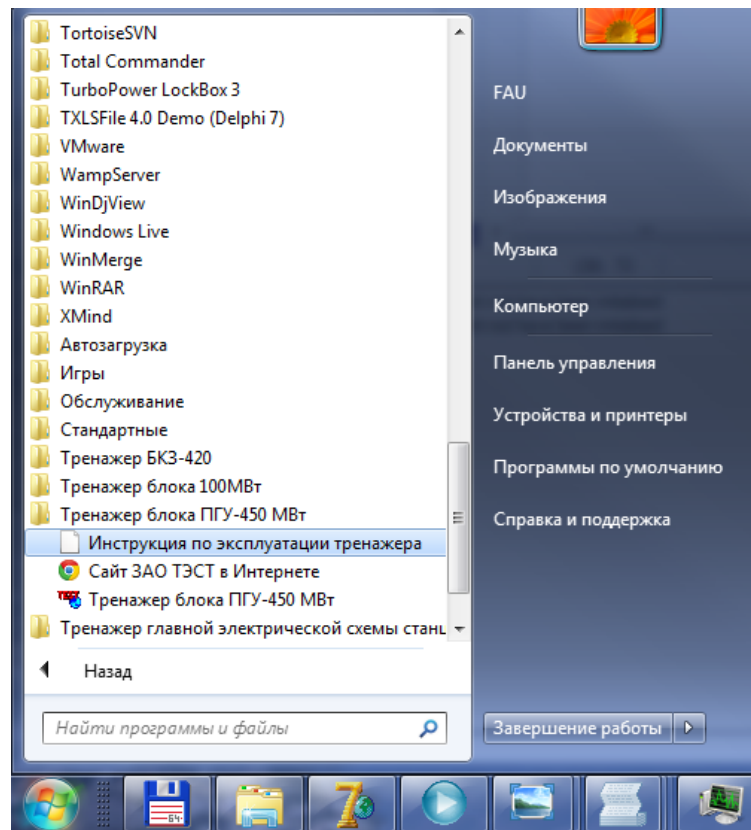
TortoiseSVN
Total Commander
TurboPower LockBox 3
TXLSFile 4.0 Demo (Delphi 7)
VMware
WampServer
WinDjView
Windows Live
WinMerge
WinRAR
XMind
Автозагрузка
Игры
Обслуживание
Стандартные
Тренажер БКЗ-420
Тренажер блока 100МВт
Тренажер блока ПГУ-450 МВт
Инструкция по эксплуатации тренажера
Сайт ЗАО ТЭСТ в Интернете
Тренажер блока ПГУ-450 МВт
Тренажер главной электрической схемы стан
Назад
Найти программы и файлы

FAU
Документы
Изображения
Музыка
Компьютер
Панель управления
Устройства и принтеры
Программы по умолчанию
Справка и поддержка
Завершение работы